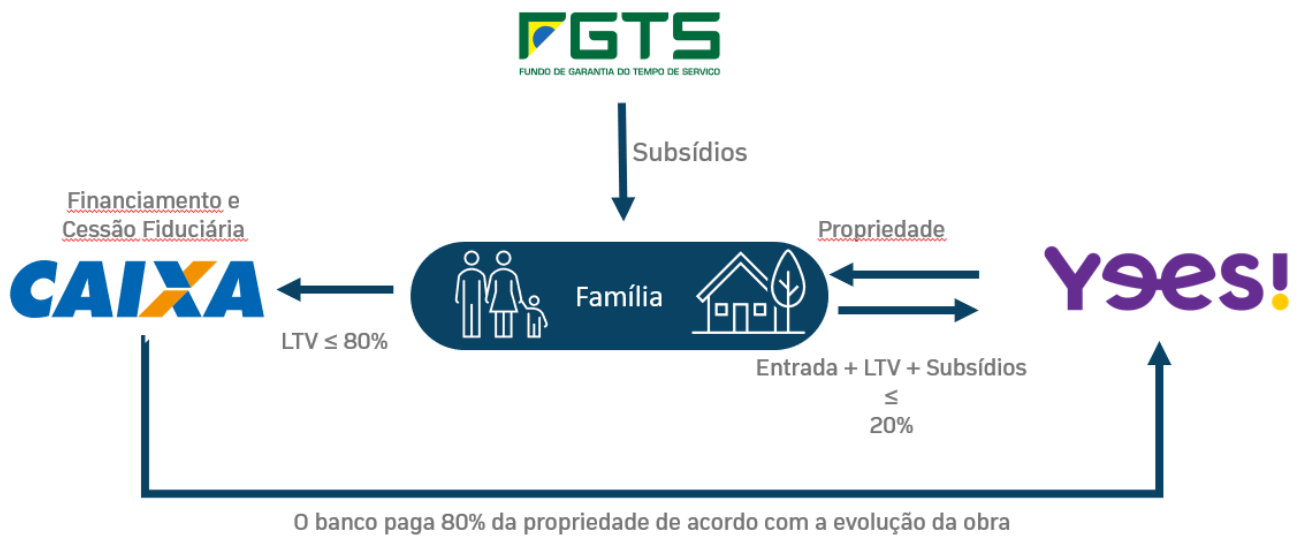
FGTS
FUNDO DE GARANTIA DO TEMPO DE SERVIÇO

Subsídios

Financiamento e Cessão Fiduciária

CAIXA

LTV ≤ 80%

Família

Propriedade

Yees!

Entrada + LTV + Subsídios
≤
20%

O banco paga 80% da propriedade de acordo com a evolução da obra